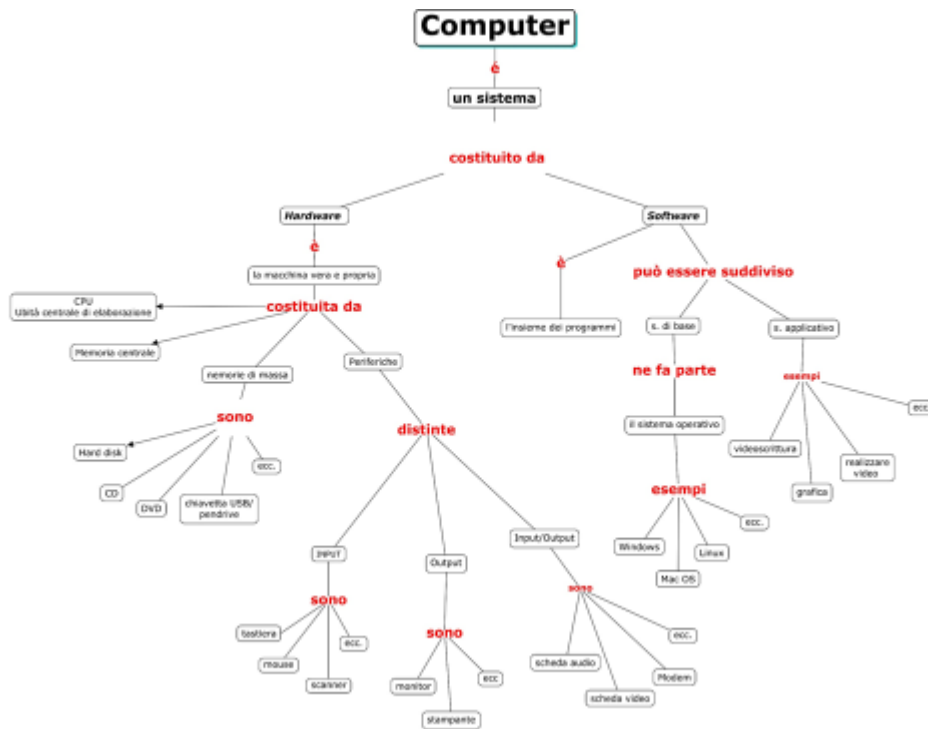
Computer

è

un sistema

costituito da

Hardware

Software

è

la macchina vera e propria

costituita da

CPU
Unità centrale di elaborazione

Memoria centrale

memorie di massa

Periferiche

sono

Hard disk

CD

DVD

chiavetta USB/ pendrive

ecc.

distinte

INPUT

sono

tastiera

mouse

scanner

ecc.

Output

sono

monitor

stampante

ecc

Input/Output

sono

scheda audio

scheda video

Modem

ecc.

è

l'insieme dei programmi

può essere suddiviso

s. di base

ne fa parte

il sistema operativo

esempi

Windows

Mac OS

Linux

ecc.

s. applicativo

esempi

videoscrittura

grafica

realizzare video

ecc